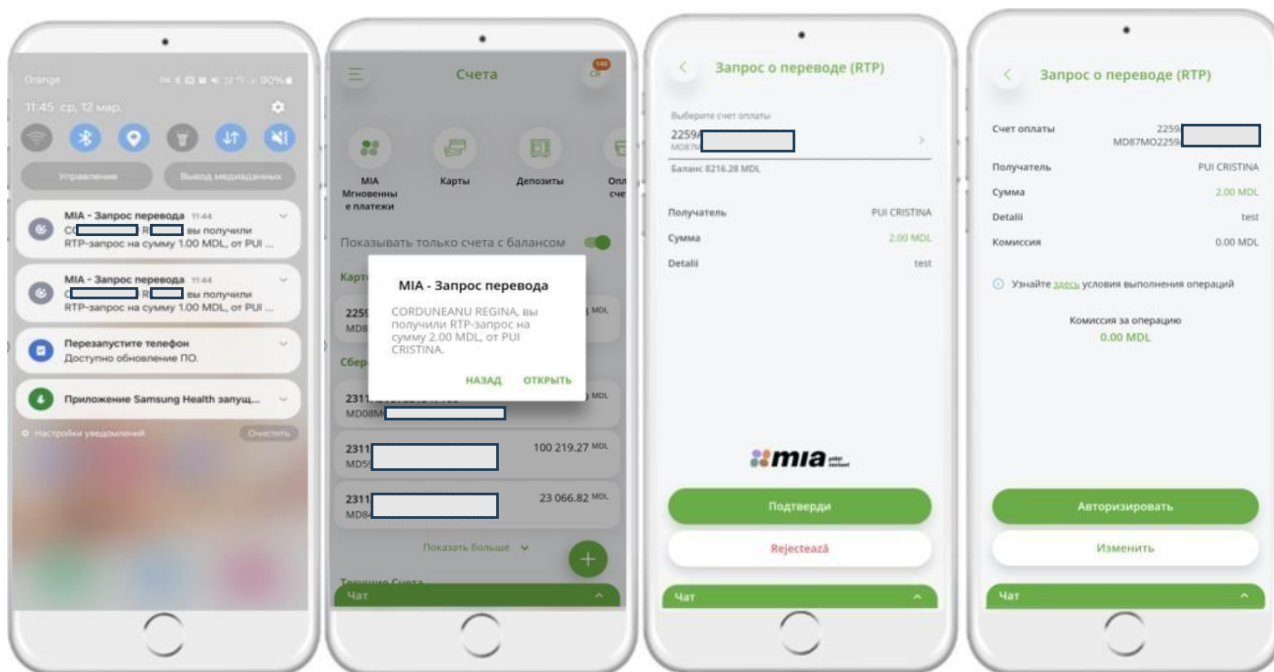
Orange
11:45 ср, 12 мар.
Управление
Вывод медиаданных

MIA - Запрос перевода 11:44
CO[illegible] R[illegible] вы получили RTP-запрос на сумму 1.00 MDL, от PUI ...

MIA - Запрос перевода 11:44
CO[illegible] R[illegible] вы получили RTP-запрос на сумму 1.00 MDL, от PUI ...

Перезапустите телефон
Доступно обновление ПО.

Приложение Samsung Health запущ...

Настройки уведомлений
Очистить

Счета

MIA Мгновенные платежи
Карты
Депозиты
Опл счет

Показывать только счета с балансом

Карт
225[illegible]
MD8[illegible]

MIA - Запрос перевода
CORDUNEANU REGINA, вы получили RTP-запрос на сумму 2.00 MDL, от PUI CRISTINA.
НАЗАД ОТКРЫТЬ

Сбер
2311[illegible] MDL
MD08M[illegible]
2311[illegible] 100 219.27 MDL
MD5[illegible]
2311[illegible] 23 066.82 MDL
MD8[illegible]
Показать больше
Текущие Счета
Чат

Запрос о переводе (RTP)
Выберите счет оплаты
2259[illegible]
MD87M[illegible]
Баланс 8216.28 MDL
Получатель PUI CRISTINA
Сумма 2.00 MDL
Detalii test
mia
Подтверди
Respinge
Чат

Запрос о переводе (RTP)
Счет оплаты 2259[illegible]
MD87MO2259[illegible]
Получатель PUI CRISTINA
Сумма 2.00 MDL
Detalii test
Комиссия 0.00 MDL
Узнайте здесь условия выполнения операций
Комиссия за операцию
0.00 MDL
Авторизировать
Изменить
Чат